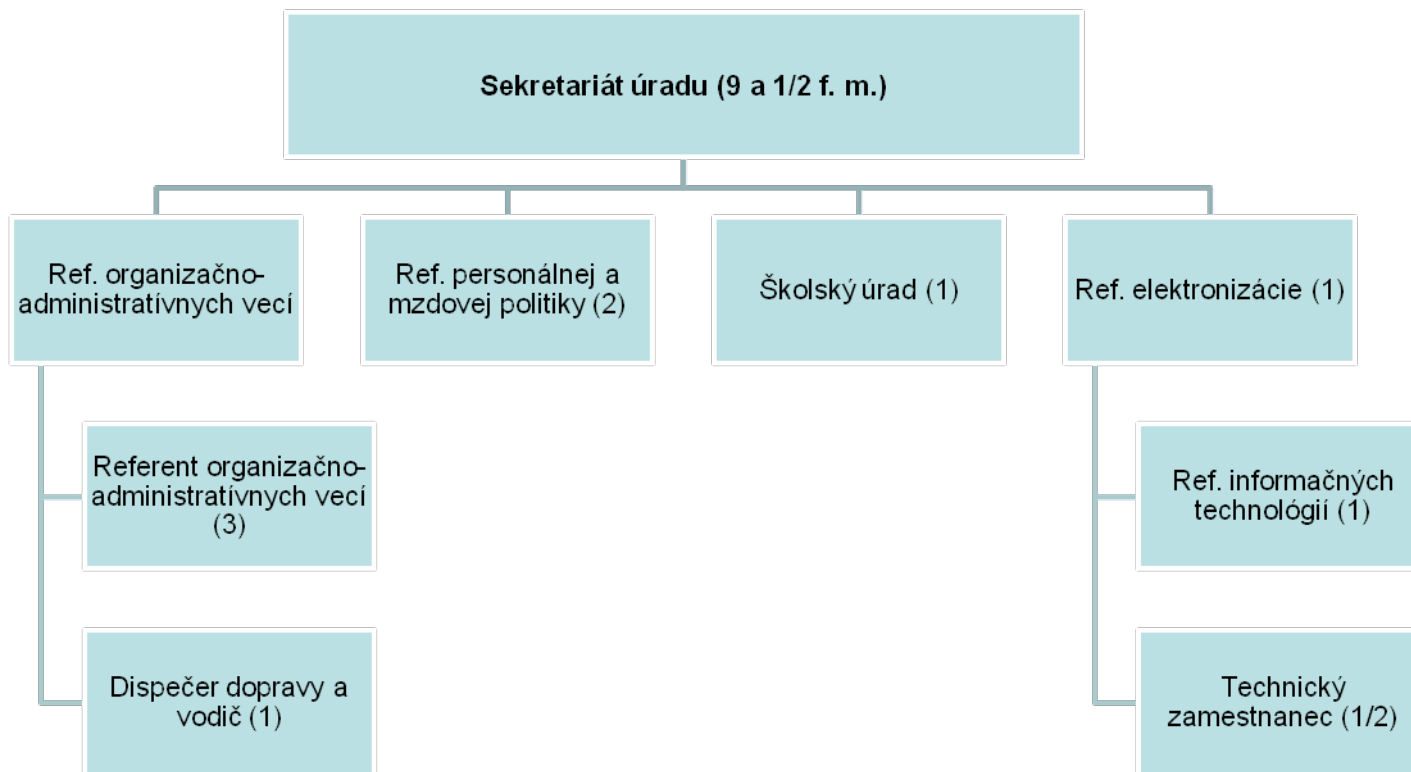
Sekretariát úradu (9 a 1/2 f. m.)

Ref. organizačno-administratívnych vecí

Ref. personálnej a mzdovej politiky (2)

Školský úrad (1)

Ref. elektronizácie (1)

Referent organizačno-administratívnych vecí (3)

Dispečer dopravy a vodič (1)

Ref. informačných technológií (1)

Technický zamestnanec (1/2)